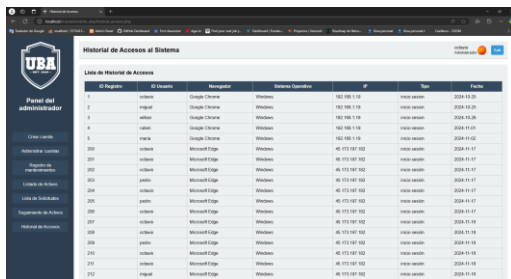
Historial de Accesos al Sistema

UBA

Panel del administrador

Crear cuenta
Administrar cuentas
Registro de mantenimiento
Listado de Activos
Lista de Solicitudes
Seguimiento de Activos
Historial de Accesos

Lista de Historial de Accesos

| ID Registro | ID Usuario | Navegador | Sistema Operativo | IP | Tipo | Fecha |
|---|---|---|---|---|---|---|
| 1 | octavio | Google Chrome | Windows | 192.168.1.19 | inicio sesion | 2024-10-25 |
| 2 | miguel | Google Chrome | Windows | 192.168.1.19 | inicio sesion | 2024-10-29 |
| 3 | wilson | Google Chrome | Windows | 192.168.1.19 | inicio sesion | 2024-10-30 |
| 4 | ruben | Google Chrome | Windows | 192.168.1.19 | inicio sesion | 2024-11-01 |
| 5 | maria | Google Chrome | Windows | 192.168.1.19 | inicio sesion | 2024-11-02 |
| 200 | octavio | Microsoft Edge | Windows | 45.173.197.102 | inicio sesion | 2024-11-17 |
| 201 | octavio | Microsoft Edge | Windows | 45.173.197.102 | inicio sesion | 2024-11-17 |
| 202 | octavio | Microsoft Edge | Windows | 45.173.197.102 | inicio sesion | 2024-11-17 |
| 203 | pedro | Microsoft Edge | Windows | 45.173.197.102 | inicio sesion | 2024-11-17 |
| 204 | octavio | Microsoft Edge | Windows | 45.173.197.102 | inicio sesion | 2024-11-17 |
| 205 | pedro | Microsoft Edge | Windows | 45.173.197.102 | inicio sesion | 2024-11-17 |
| 206 | octavio | Microsoft Edge | Windows | 45.173.197.102 | inicio sesion | 2024-11-17 |
| 207 | octavio | Microsoft Edge | Windows | 45.173.197.102 | inicio sesion | 2024-11-17 |
| 208 | octavio | Microsoft Edge | Windows | 45.173.197.102 | inicio sesion | 2024-11-18 |
| 209 | octavio | Microsoft Edge | Windows | 45.173.197.102 | inicio sesion | 2024-11-18 |
| 210 | octavio | Microsoft Edge | Windows | 45.173.197.102 | inicio sesion | 2024-11-18 |
| 211 | octavio | Microsoft Edge | Windows | 45.173.197.102 | inicio sesion | 2024-11-18 |
| 212 | miguel | Microsoft Edge | Windows | 45.173.197.102 | inicio sesion | 2024-11-18 |